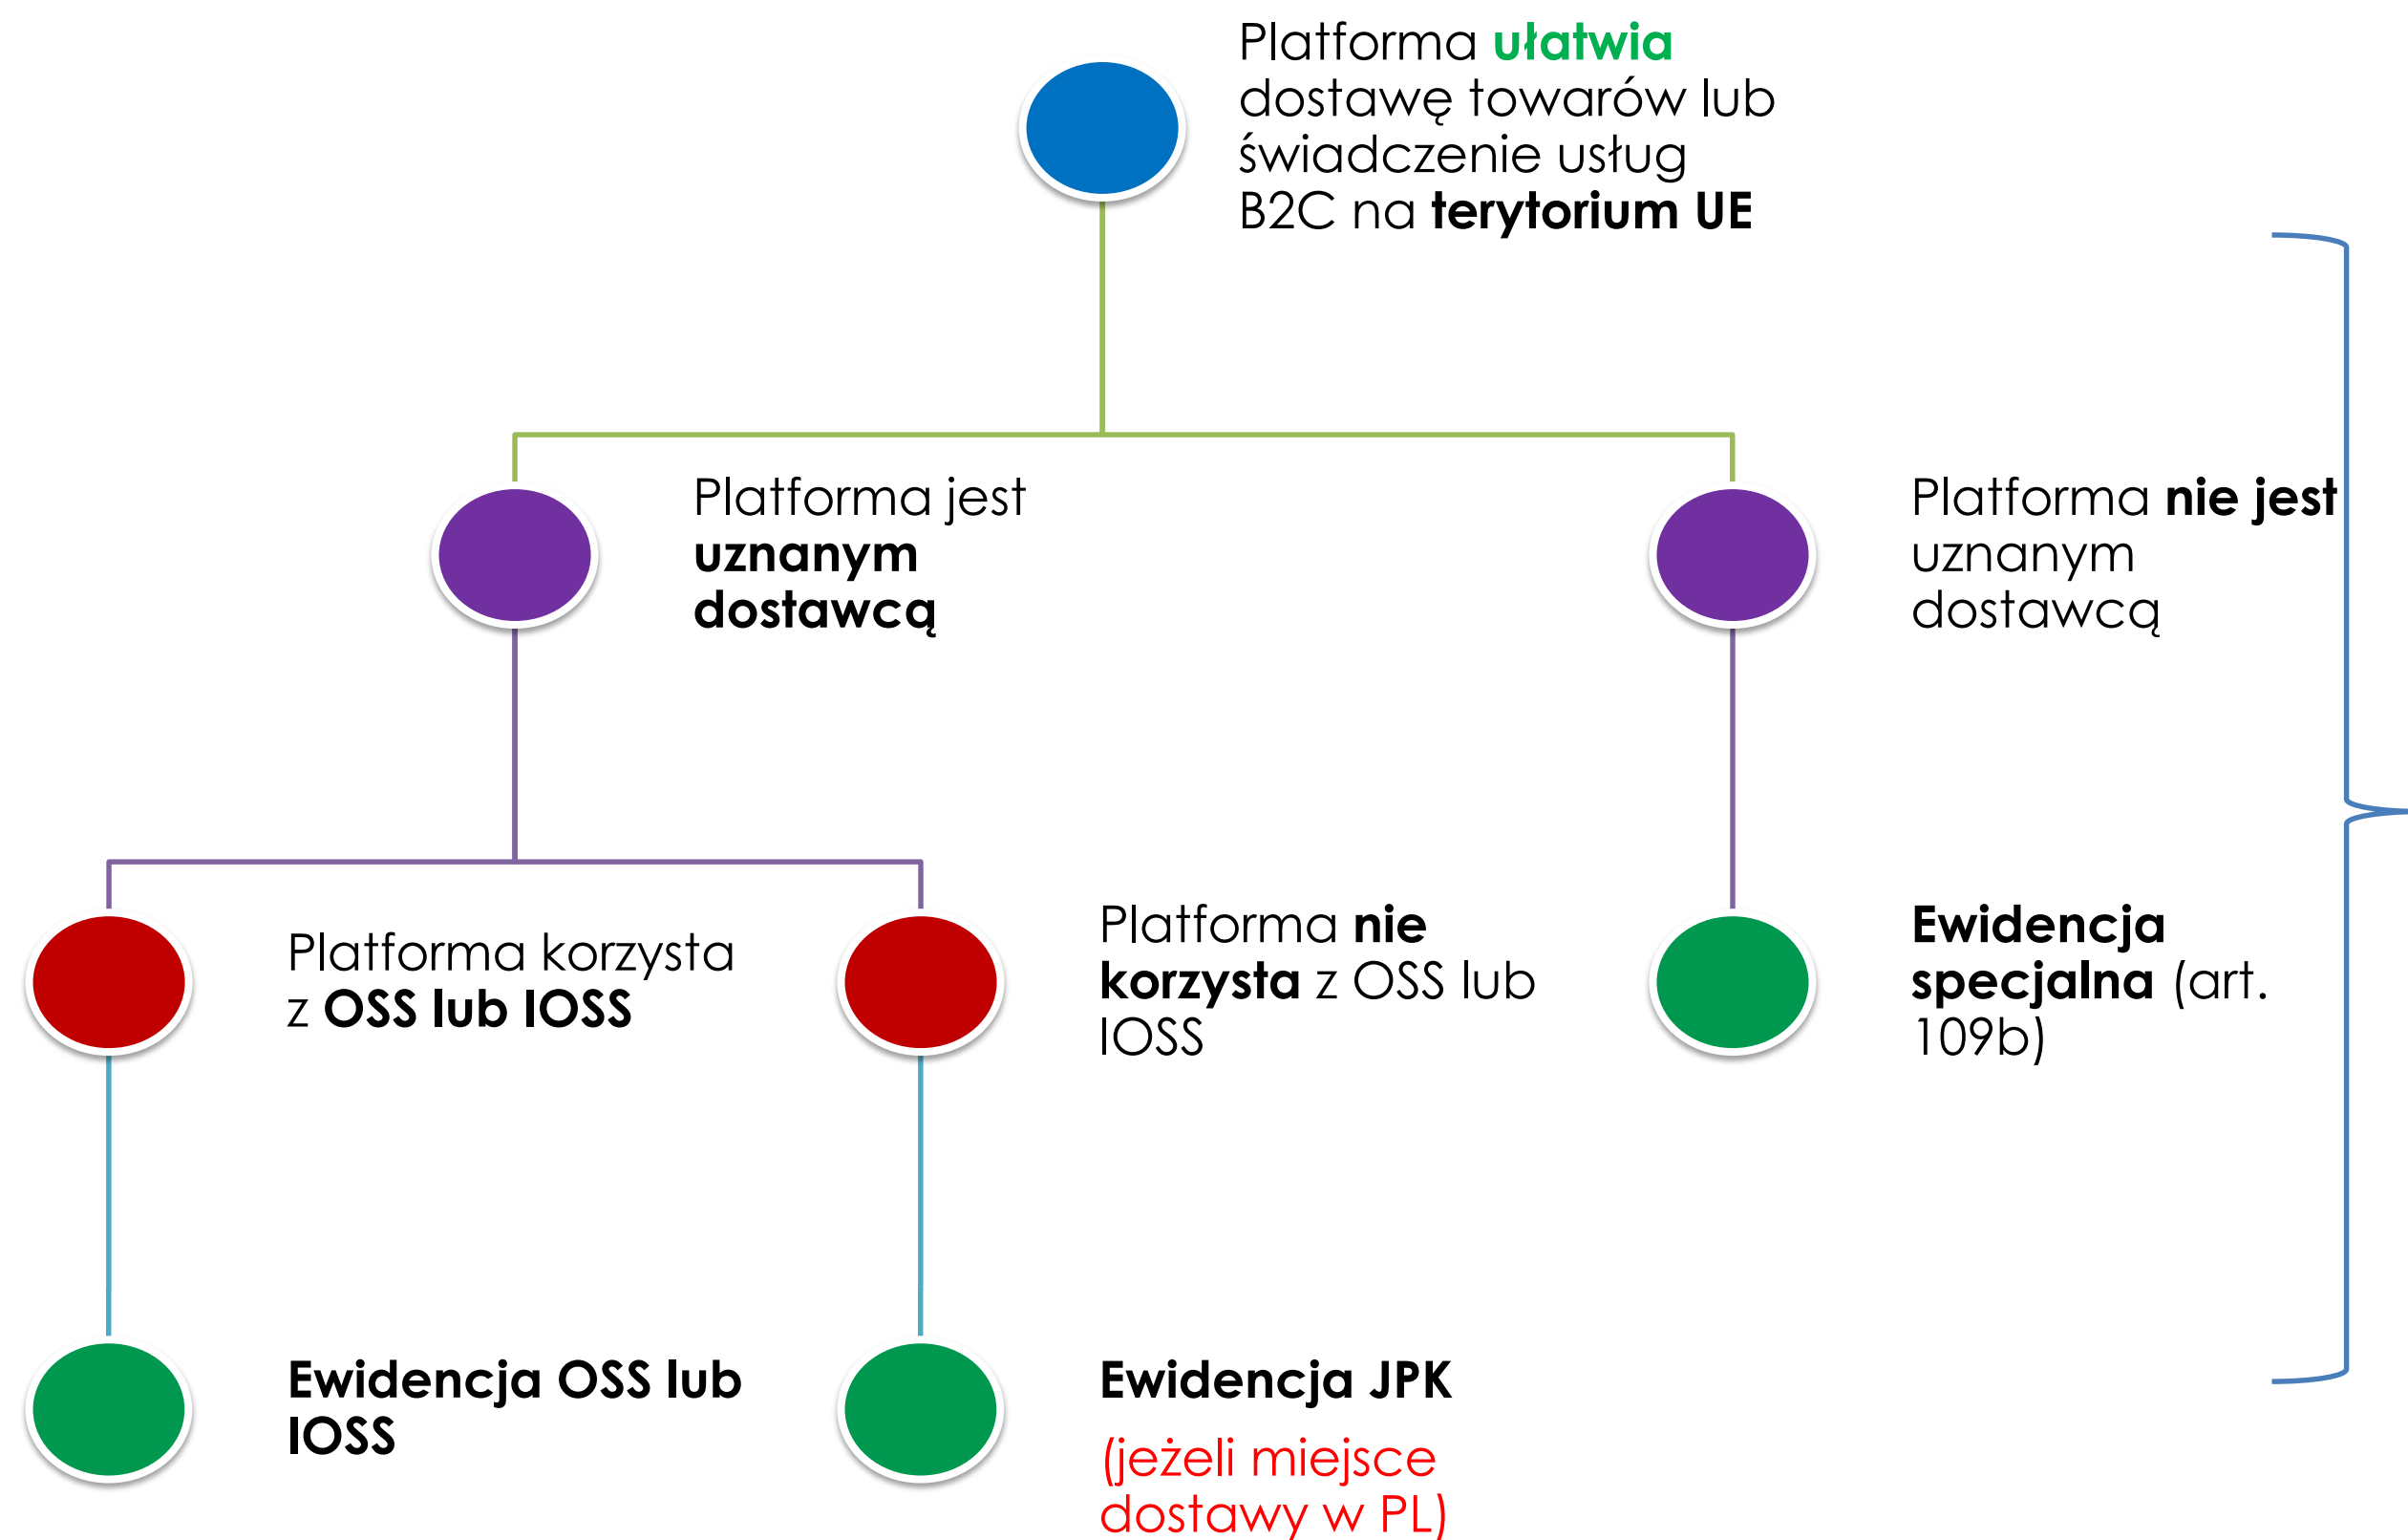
Platforma ułatwia dostawę towarów lub świadczenie usług B2C na terytorium UE

Platforma jest uznanym dostawcą

Platforma nie jest uznanym dostawcą

Platforma korzysta z OSS lub IOSS

Platforma nie korzysta z OSS lub IOSS

Ewidencja specjalna (art. 109b)

Ewidencja OSS lub IOSS

Ewidencja JPK

(jeżeli miejsce dostawy w PL)